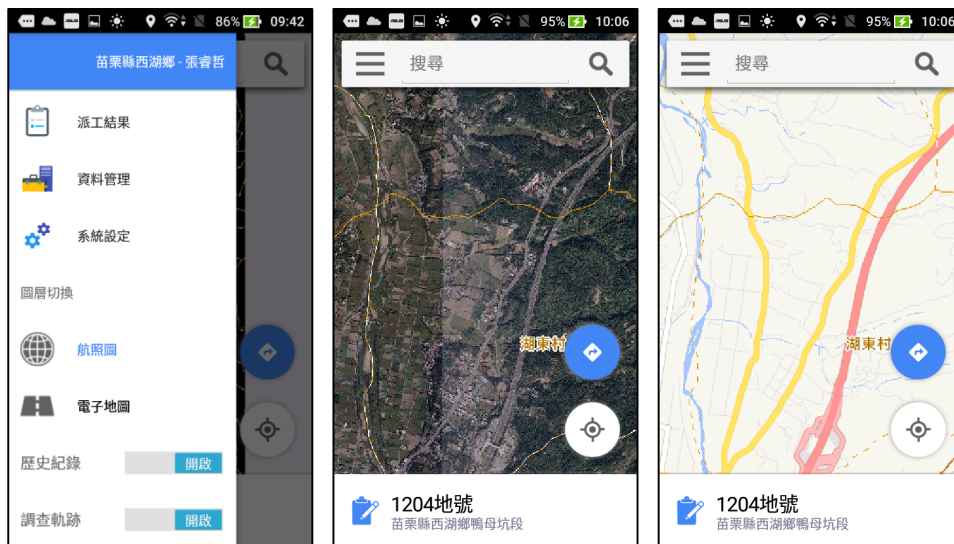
86% 09:42

苗栗縣西湖鄉 - 張睿哲

派工結果

資料管理

系統設定

圖層切換

航照圖

電子地圖

歷史紀錄 開啟

調查軌跡 開啟

95% 10:06

搜尋

湖東村

1204地號
苗栗縣西湖鄉鴨母坑段

95% 10:06

搜尋

湖東村

1204地號
苗栗縣西湖鄉鴨母坑段